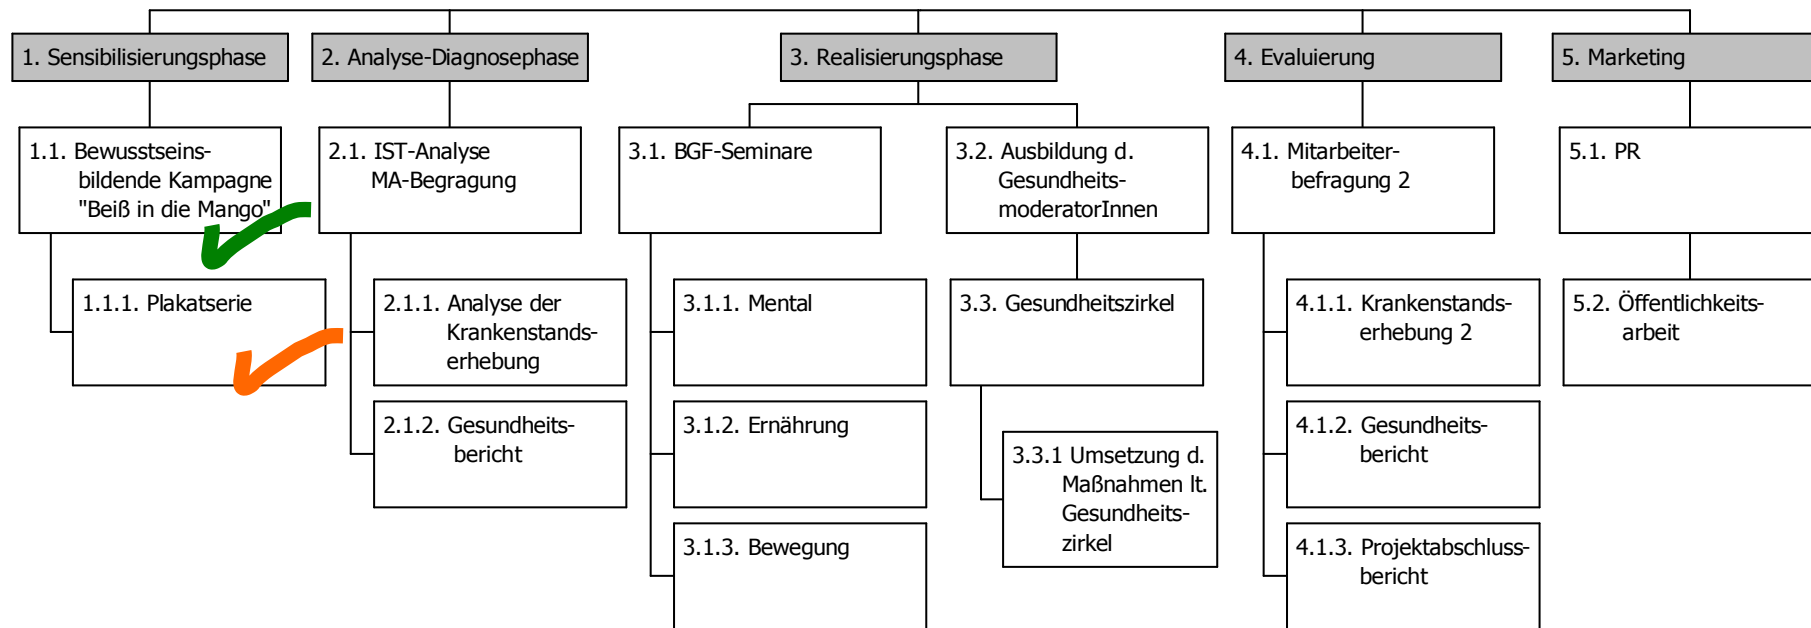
1. Sensibilisierungsphase

2. Analyse-Diagnosephase

3. Realisierungsphase

4. Evaluierung

5. Marketing

1.1. Bewusstseinsbildende Kampagne "Beiß in die Mango"

1.1.1. Plakatserie

2.1. IST-Analyse MA-Begragung

2.1.1. Analyse der Krankenstandserhebung

2.1.2. Gesundheitsbericht

3.1. BGF-Seminare

3.1.1. Mental

3.1.2. Ernährung

3.1.3. Bewegung

3.2. Ausbildung d. GesundheitsmoderatorInnen

3.3. Gesundheitszirkel

3.3.1 Umsetzung d. Maßnahmen lt. Gesundheitszirkel

4.1. Mitarbeiterbefragung 2

4.1.1. Krankenstandserhebung 2

4.1.2. Gesundheitsbericht

4.1.3. Projektabschlussbericht

5.1. PR

5.2. Öffentlichkeitsarbeit